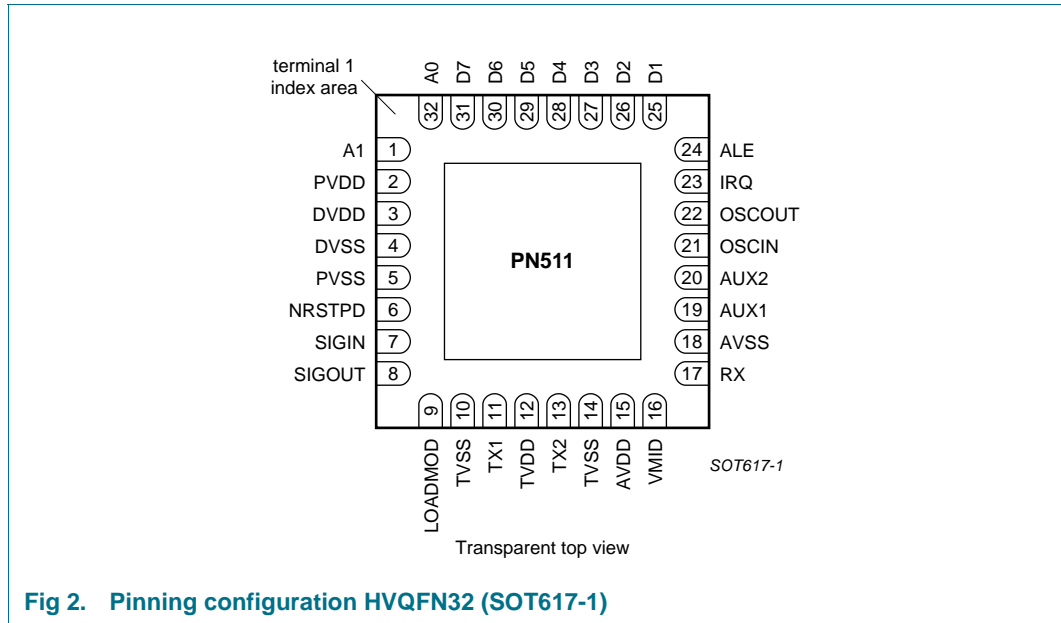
terminal 1 index area

A0 D7 D6 D5 D4 D3 D2 D1
32 31 30 29 28 27 26 25

A1 1
PVDD 2
DVDD 3
DVSS 4
PVSS 5
NRSTPD 6
SIGIN 7
SIGOUT 8

PN511

24 ALE
23 IRQ
22 OSCOUT
21 OSCIN
20 AUX2
19 AUX1
18 AVSS
17 RX

9 10 11 12 13 14 15 16
LOADMOD TVSS TX1 TVDD TX2 TVSS AVDD VMID

SOT617-1

Transparent top view

Fig 2. Pinning configuration HVQFN32 (SOT617-1)